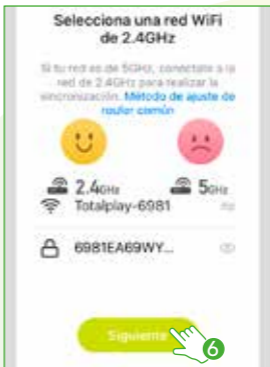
Selecciona una red WiFi de 2.4GHz

Si tu red es de 5GHz, conéctate a la red de 2.4GHz para realizar la sincronización. Método de ajuste de router común

2.4GHz

5GHz

Totalplay-6981

6981EA69WY...

Siguiente

6